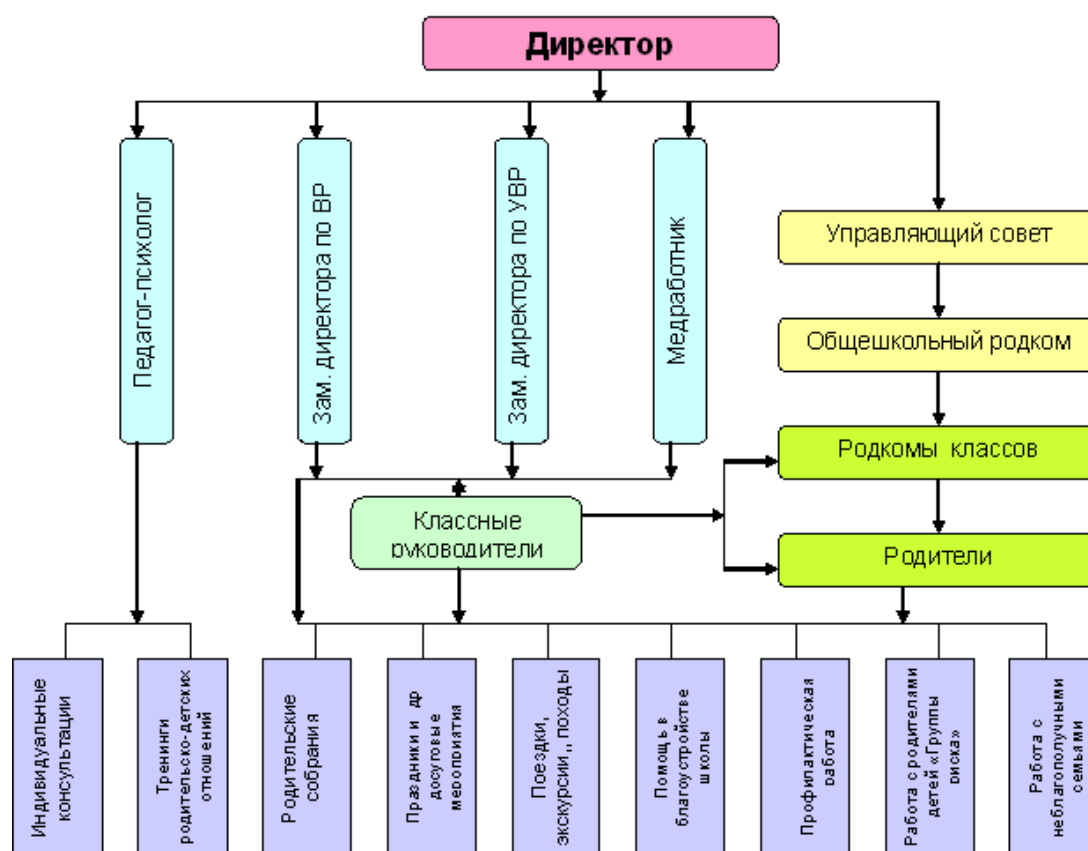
Директор

Педагог-психолог

Зам. директора по ВР

Зам. директора по УВР

Медработник

Управляющий совет

Общешкольный родком

Родкомы классов

Классные руководители

Родители

Индивидуальные консультации

Тренинги родительско-детских отношений

Родительские собрания

Праздники и др досуговые мероприятия

Поездки, экскурсии,, походы

Помощь в благоустройстве школы

Профилактическая работа

Работа с родителями детей «Группы риска»

Работа с неблагополучными семьями